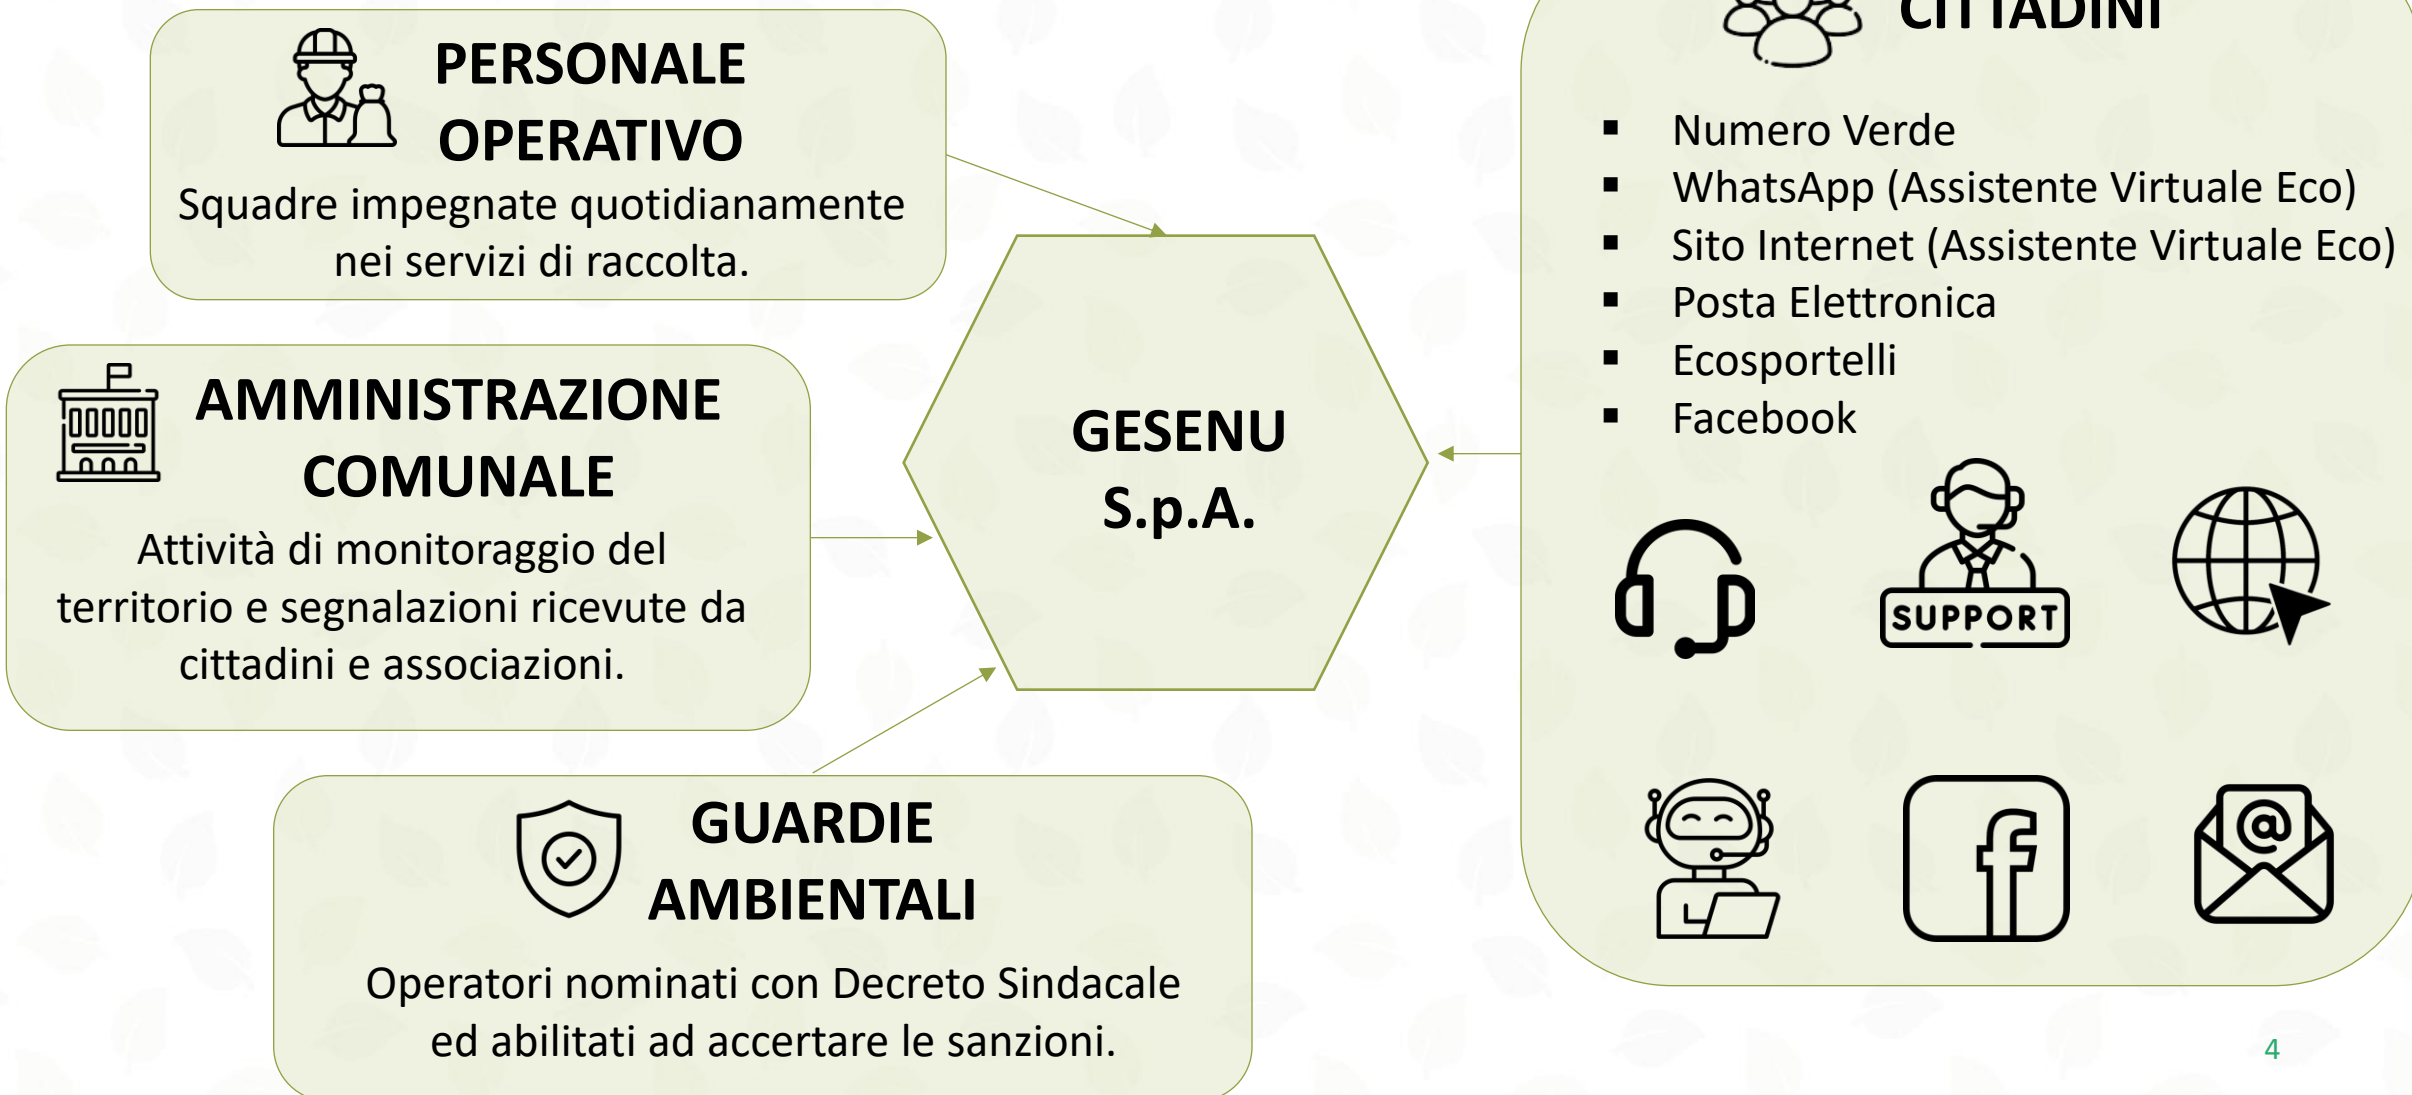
PERSONALE OPERATIVO

Squadre impegnate quotidianamente nei servizi di raccolta.

AMMINISTRAZIONE COMUNALE

Attività di monitoraggio del territorio e segnalazioni ricevute da cittadini e associazioni.

GUARDIE AMBIENTALI

Operatori nominati con Decreto Sindacale ed abilitati ad accertare le sanzioni.

GESENU S.p.A.

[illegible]CITTADINI

- Numero Verde
- WhatsApp (Assistente Virtuale Eco)
- Sito Internet (Assistente Virtuale Eco)
- Posta Elettronica
- Ecosportelli
- Facebook

SUPPORT

f

@

4